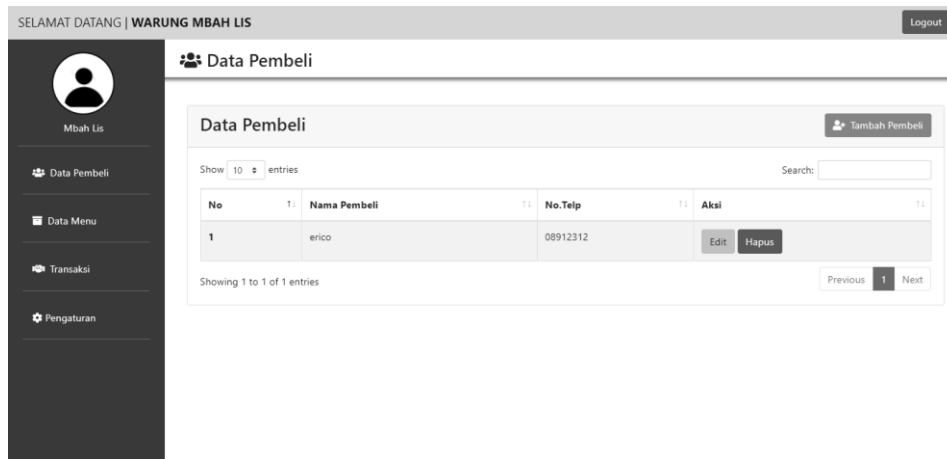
SELAMAT DATANG | WARUNG MBAH LIS

Logout

Mbah Lis

Data Pembeli

Data Menu

Transaksi

Pengaturan

Data Pembeli

Data Pembeli

Tambah Pembeli

Show 10 entries

Search:

| No | Nama Pembeli | No.Telp | Aksi |
|---|---|---|---|
| 1 | erico | 08912312 | Edit Hapus |

Showing 1 to 1 of 1 entries

Previous 1 Next